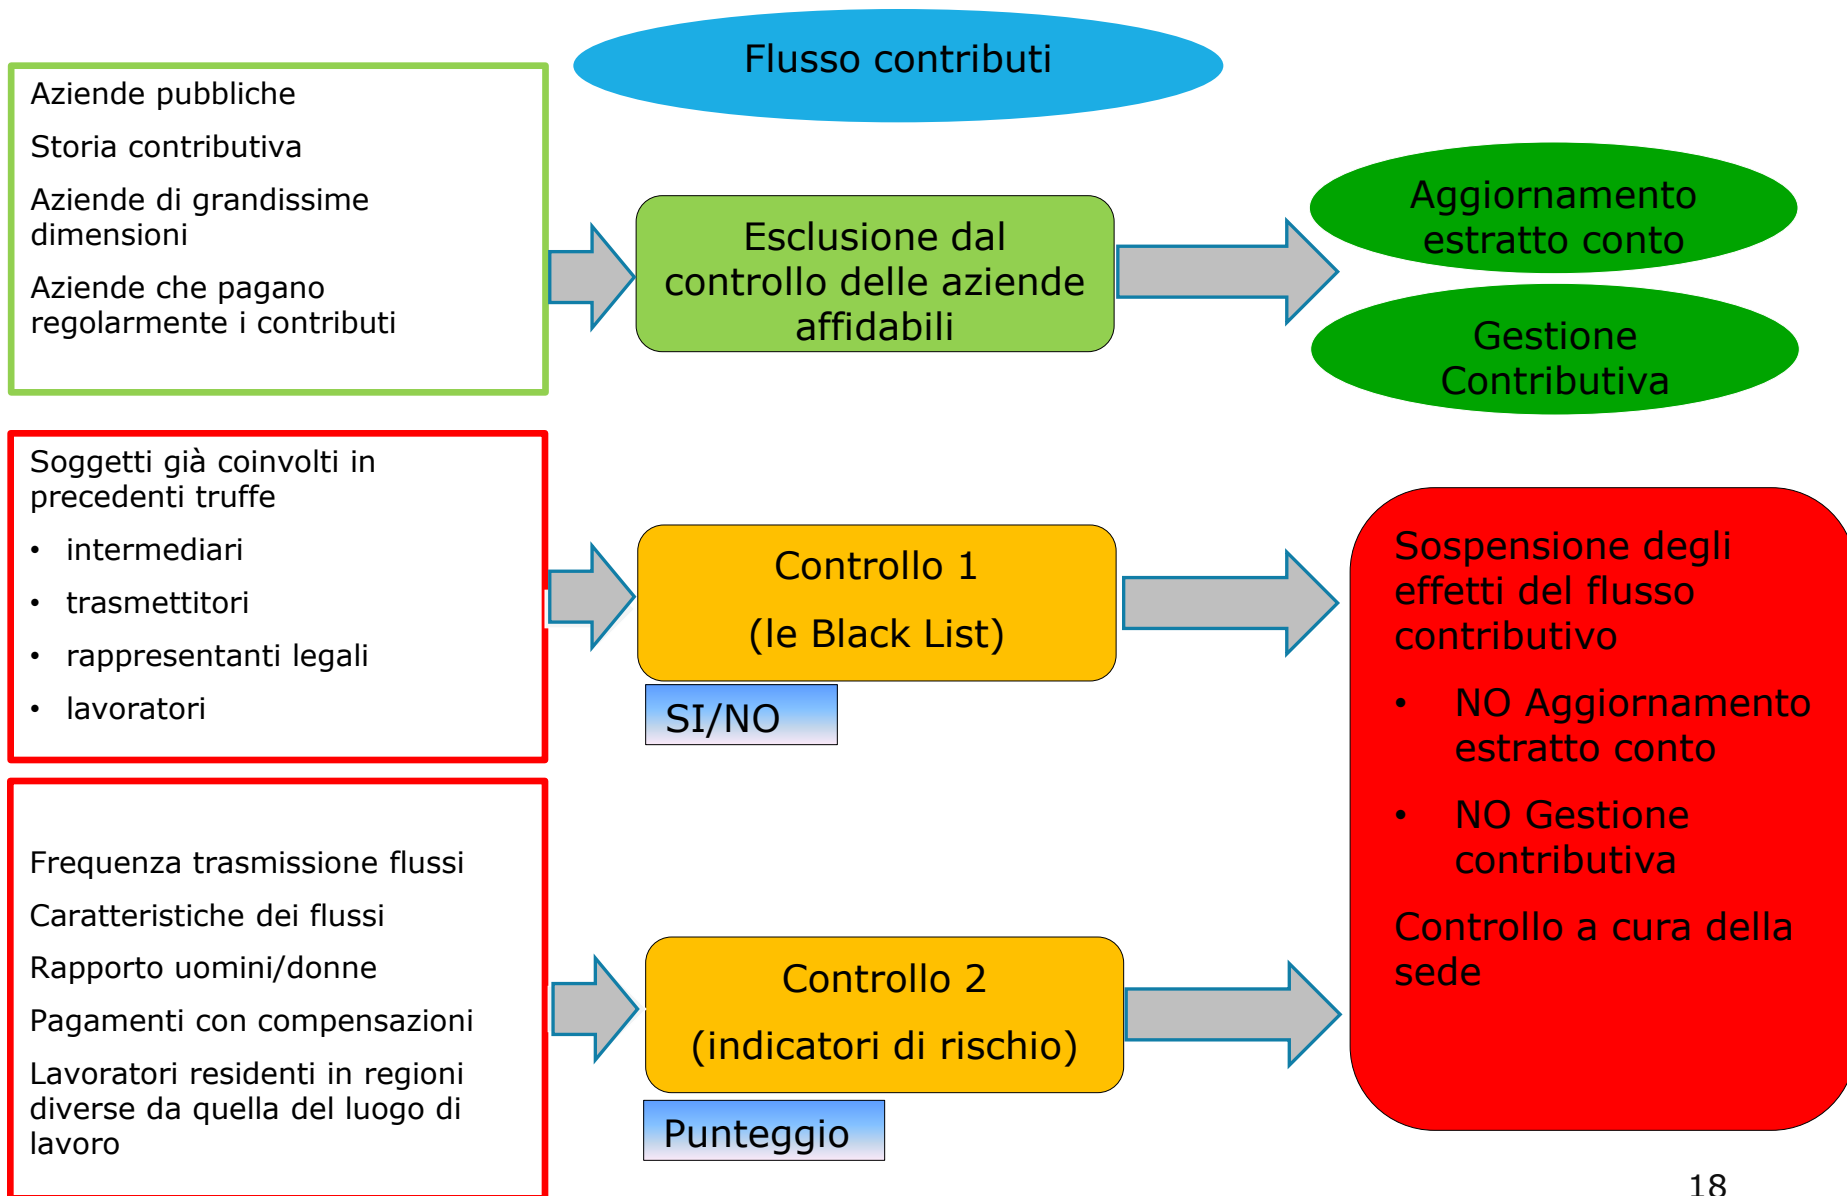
Flusso contributi

Aziende pubbliche

Storia contributiva

Aziende di grandissime dimensioni

Aziende che pagano regolarmente i contributi

Esclusione dal controllo delle aziende affidabili

Aggiornamento estratto conto

Gestione Contributiva

Soggetti già coinvolti in precedenti truffe

• intermediari
• trasmettitori
• rappresentanti legali
• lavoratori

Controllo 1

(le Black List)

SI/NO

Sospensione degli effetti del flusso contributivo

• NO Aggiornamento estratto conto
• NO Gestione contributiva

Controllo a cura della sede

Frequenza trasmissione flussi

Caratteristiche dei flussi

Rapporto uomini/donne

Pagamenti con compensazioni

Lavoratori residenti in regioni diverse da quella del luogo di lavoro

Controllo 2

(indicatori di rischio)

Punteggio

18